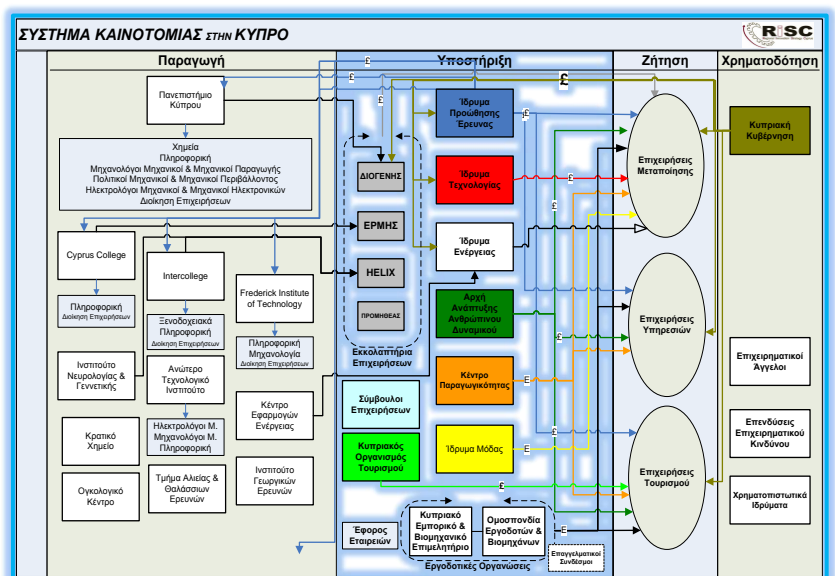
ΣΥΣΤΗΜΑ ΚΑΙΝΟΤΟΜΙΑΣ στην ΚΥΠΡΟ

RISC

Παραγωγή

Υποστήριξη

Ζήτηση

Χρηματοδότηση

Πανεπιστήμιο Κύπρου

Χημεία
Πληροφορική
Μηχανολόγοι Μηχανικοί & Μηχανικοί Παραγωγής
Πολιτικοί Μηχανικοί & Μηχανικοί Περιβάλλοντος
Ηλεκτρολόγοι Μηχανικοί & Μηχανικοί Ηλεκτρονικών
Διοίκηση Επιχειρήσεων

Cyprus College

Πληροφορική
Διοίκηση Επιχειρήσεων

Intercollege

Ξενοδοχειακά
Πληροφορική
Διοίκηση Επιχειρήσεων

Frederick Institute of Technology

Πληροφορική
Μηχανολογία
Διοίκηση Επιχειρήσεων

Ινστιτούτο Νευρολογίας & Γεννετικής

Ανώτερο Τεχνολογικό Ινστιτούτο

Ηλεκτρολόγοι Μ.
Μηχανολόγοι Μ.
Πληροφορική

Κέντρο Εφαρμογών Ενέργειας

Κρατικό Χημείο

Τμήμα Αλιείας & Θαλάσσιων Ερευνών

Ινστιτούτο Γεωργικών Ερευνών

Ογκολογικό Κέντρο

ΔΙΟΓΕΝΗΣ

ΕΡΜΗΣ

HELIX

ΠΡΟΜΗΘΕΑΣ

Εκκολαπτήρια Επιχειρήσεων

Ίδρυμα Προώθησης Έρευνας

Ίδρυμα Τεχνολογίας

Ίδρυμα Ενέργειας

Αρχή Ανάπτυξης Ανθρώπινου Δυναμικού

Κέντρο Παραγωγικότητας

Ίδρυμα Μόδας

Σύμβουλοι Επιχειρήσεων

Κυπριακός Οργανισμός Τουρισμού

Έφορος Εταιρειών

Κυπριακό Εμπορικό & Βιομηχανικό Επιμελητήριο

Ομοσπονδία Εργοδοτών & Βιομηχάνων

Επαγγελματικοί Σύνδεσμοι

Εργοδοτικές Οργανώσεις

Επιχειρήσεις Μεταποίησης

Επιχειρήσεις Υπηρεσιών

Επιχειρήσεις Τουρισμού

Κυπριακή Κυβέρνηση

Επιχειρηματικοί Άγγελοι

Επενδύσεις Επιχειρηματικού Κινδύνου

Χρηματοπιστωτικά Ιδρύματα

£ £ £ £ £ £ £ £ £ £ £